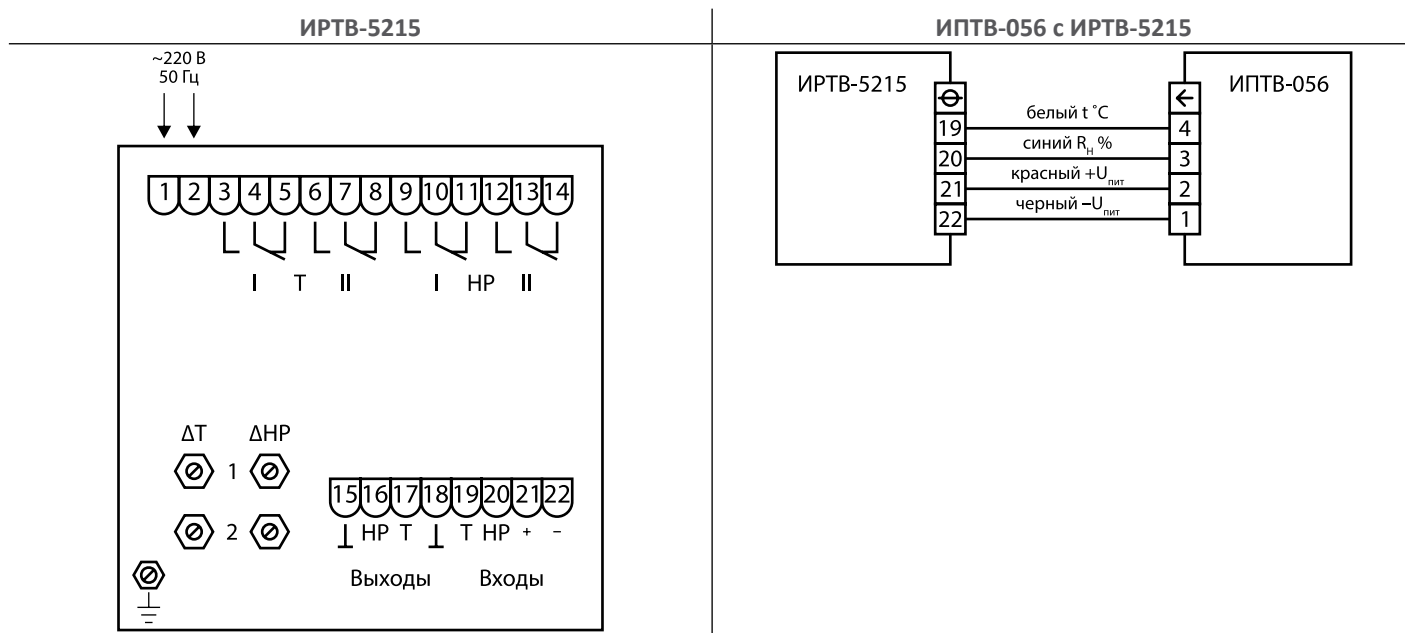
ИРТВ-5215

~220 В
50 Гц

1 2 3 4 5 6 7 8 9 10 11 12 13 14

I T II I HP II

ΔT ΔHP

1

2

15 16 17 18 19 20 21 22

⊥ HP T ⊥ T HP + –

Выходы Входы

ИПТВ-056 с ИРТВ-5215

ИРТВ-5215

ИПТВ-056

19 белый t °C 4

20 синий $R_{H}$ % 3

21 красный $+U_{пит}$ 2

22 черный $-U_{пит}$ 1